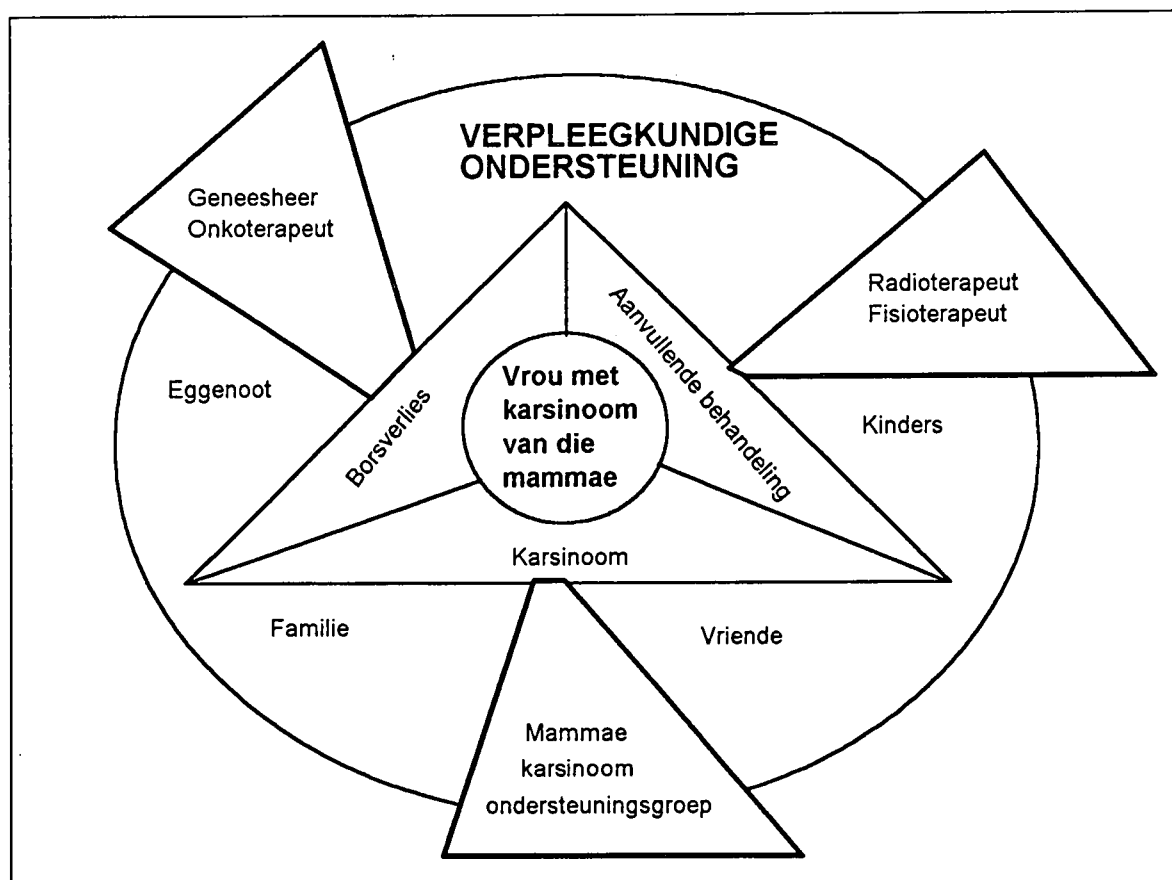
VERPLEEGKUNDIGE ONDERSTEUNING

Geneesheer Onkoterapeut

Radioterapeut Fisioterapeut

Eggenoot

Borsverlies

Vrou met karsinoom van die mammae

Aanvullende behandeling

Kinders

Karsinoom

Familie

Vriende

Mammae karsinoom ondersteuningsgroep